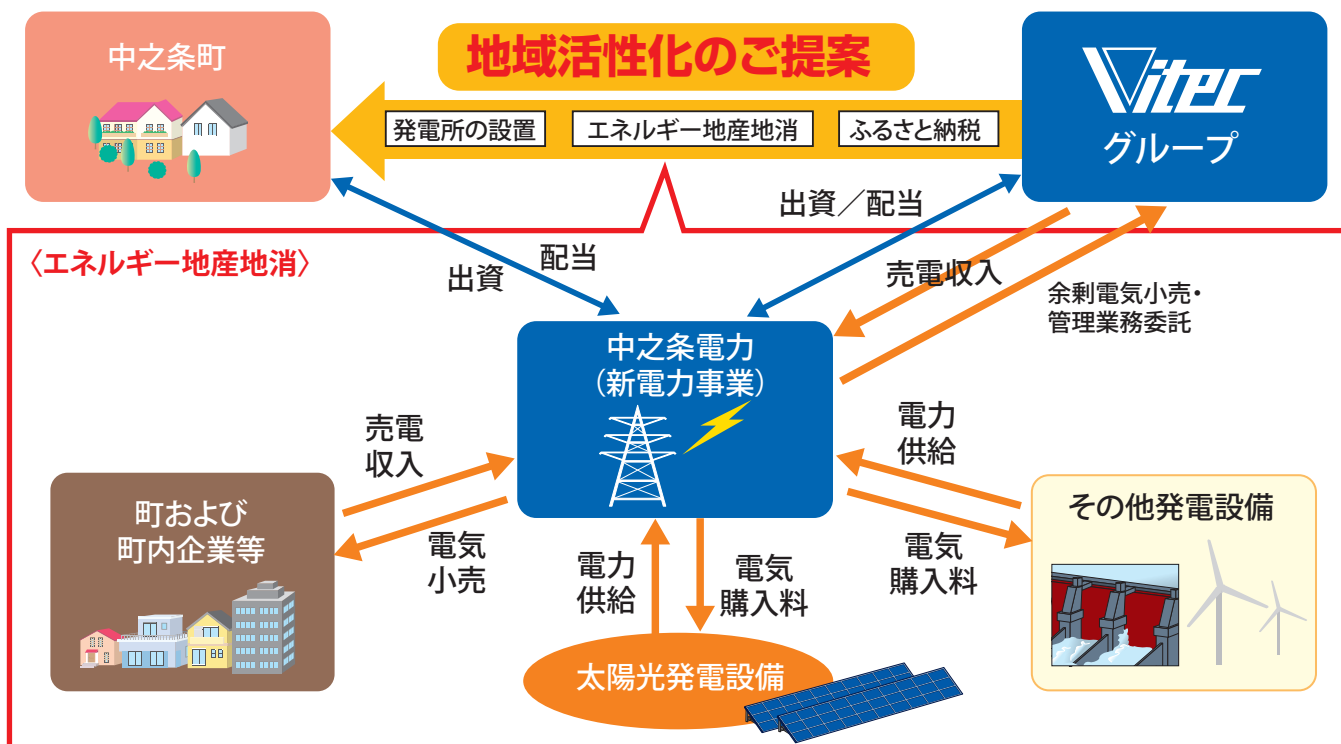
中之条町

地域活性化のご提案

Vitec
グループ

発電所の設置

エネルギー地産地消

ふるさと納税

出資／配当

〈エネルギー地産地消〉

配当

出資

売電収入

余剰電気小売・管理業務委託

中之条電力
（新電力事業）

売電
収入

電力
供給

町および
町内企業等

電気
小売

その他発電設備

電気
購入料

電力
供給

電気
購入料

太陽光発電設備